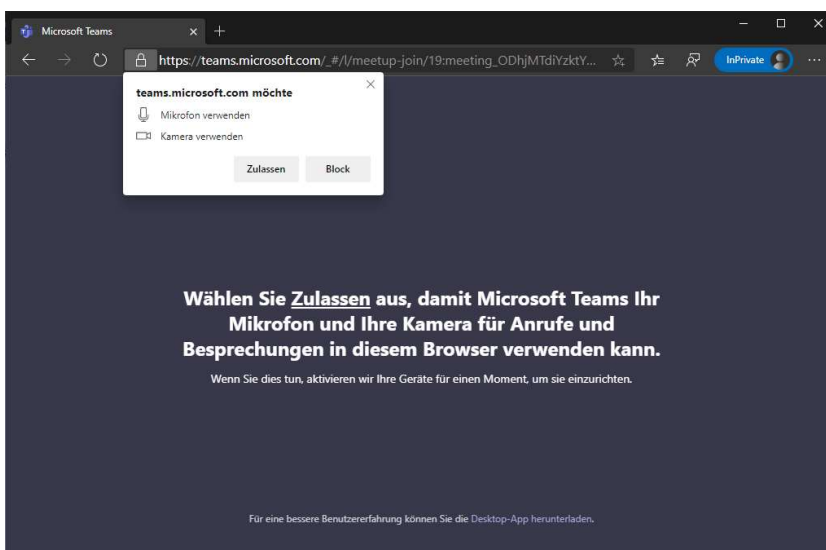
Microsoft Teams

https://teams.microsoft.com/_#/l/meetup-join/19:meeting_ODhjMTdiYzktY...

InPrivate

teams.microsoft.com möchte

Mikrofon verwenden

Kamera verwenden

Zulassen

Block

Wählen Sie Zulassen aus, damit Microsoft Teams Ihr Mikrofon und Ihre Kamera für Anrufe und Besprechungen in diesem Browser verwenden kann.

Wenn Sie dies tun, aktivieren wir Ihre Geräte für einen Moment, um sie einzurichten.

Für eine bessere Benutzererfahrung können Sie die Desktop-App herunterladen.